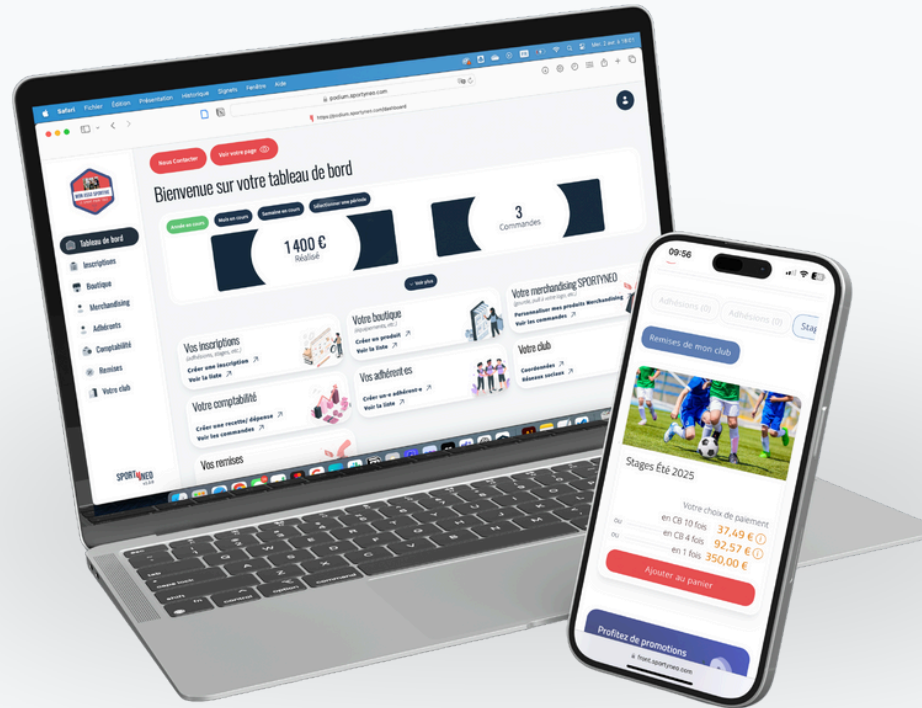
Safari Fichier Édition Présentation Historique Signets Fenêtre Aide

podium.sportyneo.com

https://podium.sportyneo.com/dashboard

Nous Contacter

Voir votre page

Bienvenue sur votre tableau de bord

Année en cours

Mois en cours

Semaine en cours

Sélectionner une période

1 400 €
Réalisé

3
Commandes

Voir plus

Tableau de bord
Inscriptions
Boutique
Merchandising
Adhérents
Comptabilité
Remises
Votre club

Vos inscriptions
(adhésions, stages, etc.)
Créer une inscription
Voir la liste

Votre boutique
(équipements, etc.)
Créer un produit
Voir la liste

Votre merchandising SPORTYNEO
Personnaliser mes produits Merchandising
Voir les commandes

Votre comptabilité
Créer une recette/ dépense
Voir les commandes

Vos adhérent.es
Créer un adhérent.e
Voir la liste

Votre club
Coordonnées
Réseaux sociaux

Vos remises

SPORTYNEO

09:56

Adhésions (0)

Adhésions (0)

Stag

Remises de mon club

Stages Été 2025

Votre choix de paiement
en CB 10 fois 37,49 €
ou
en CB 4 fois 92,57 €
ou
en 1 fois 350,00 €

Ajouter au panier

Profitez de promotions

front.sportyneo.com